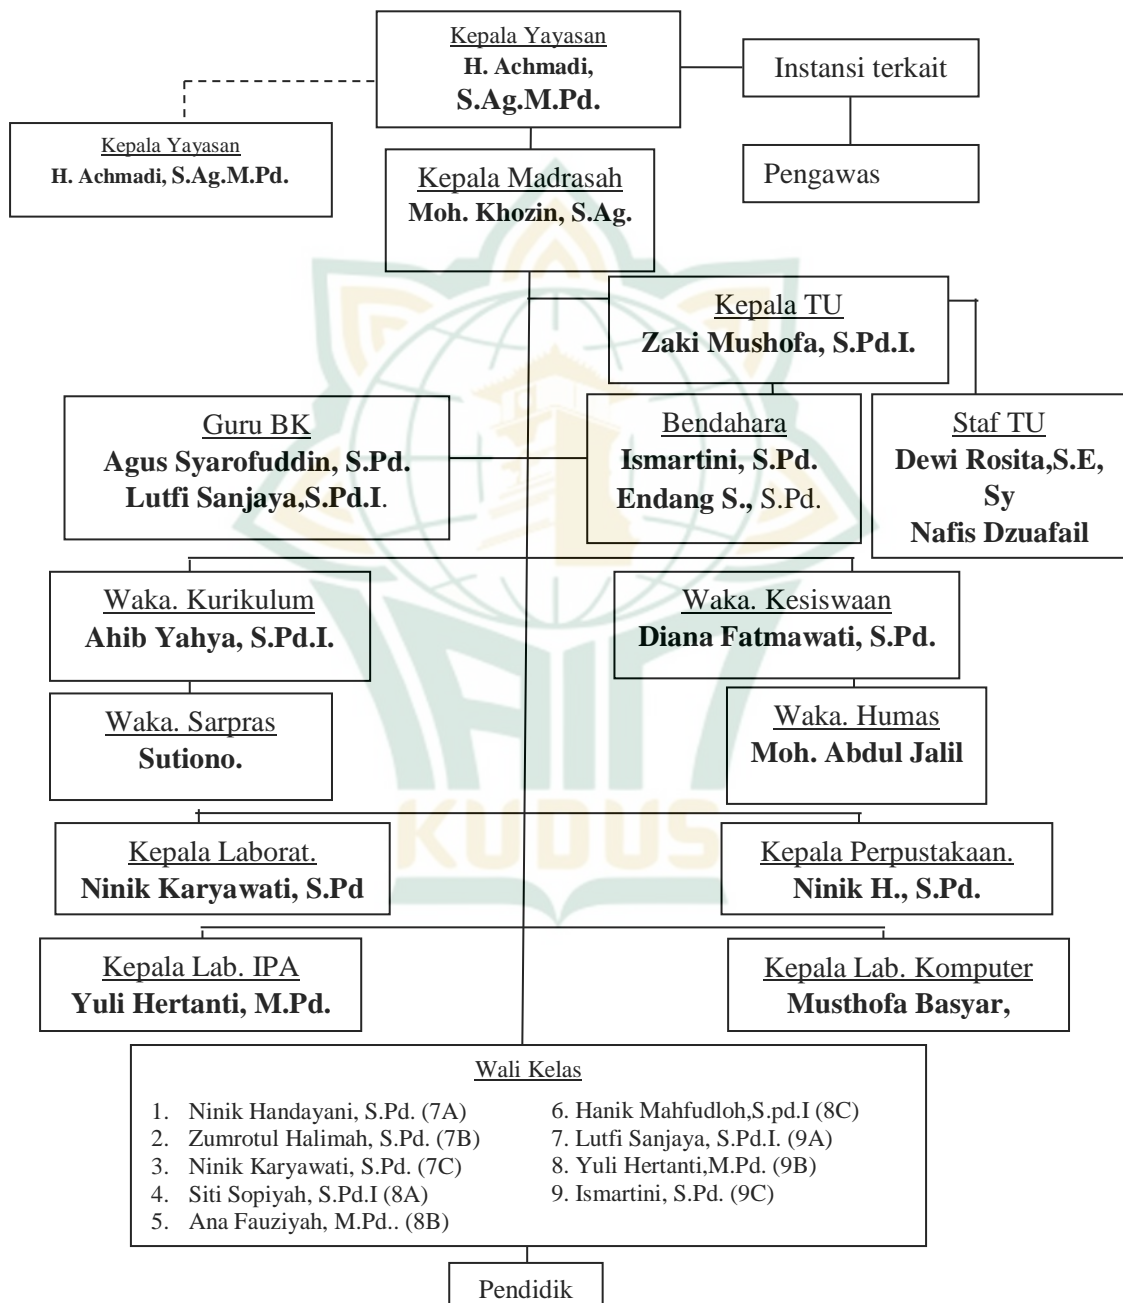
Kepala Yayasan
H. Achmadi, S.Ag.M.Pd.

Instansi terkait

Pengawas

Kepala Yayasan
H. Achmadi, S.Ag.M.Pd.

Kepala Madrasah
Moh. Khozin, S.Ag.

Kepala TU
Zaki Mushofa, S.Pd.I.

Guru BK
Agus Syarofuddin, S.Pd.
Lutfi Sanjaya,S.Pd.I.

Bendahara
Ismartini, S.Pd.
Endang S., S.Pd.

Staf TU
Dewi Rosita,S.E, Sy
Nafis Dzuafail

Waka. Kurikulum
Ahib Yahya, S.Pd.I.

Waka. Kesiswaan
Diana Fatmawati, S.Pd.

Waka. Sarpras
Sutiono.

Waka. Humas
Moh. Abdul Jalil

Kepala Laborat.
Ninik Karyawati, S.Pd

Kepala Perpustakaan.
Ninik H., S.Pd.

Kepala Lab. IPA
Yuli Hertanti, M.Pd.

Kepala Lab. Komputer
Musthofa Basyar,

Wali Kelas
1. Ninik Handayani, S.Pd. (7A)
2. Zumrotul Halimah, S.Pd. (7B)
3. Ninik Karyawati, S.Pd. (7C)
4. Siti Sopiyah, S.Pd.I (8A)
5. Ana Fauziyah, M.Pd.. (8B)
6. Hanik Mahfudloh,S.pd.I (8C)
7. Lutfi Sanjaya, S.Pd.I. (9A)
8. Yuli Hertanti,M.Pd. (9B)
9. Ismartini, S.Pd. (9C)

Pendidik